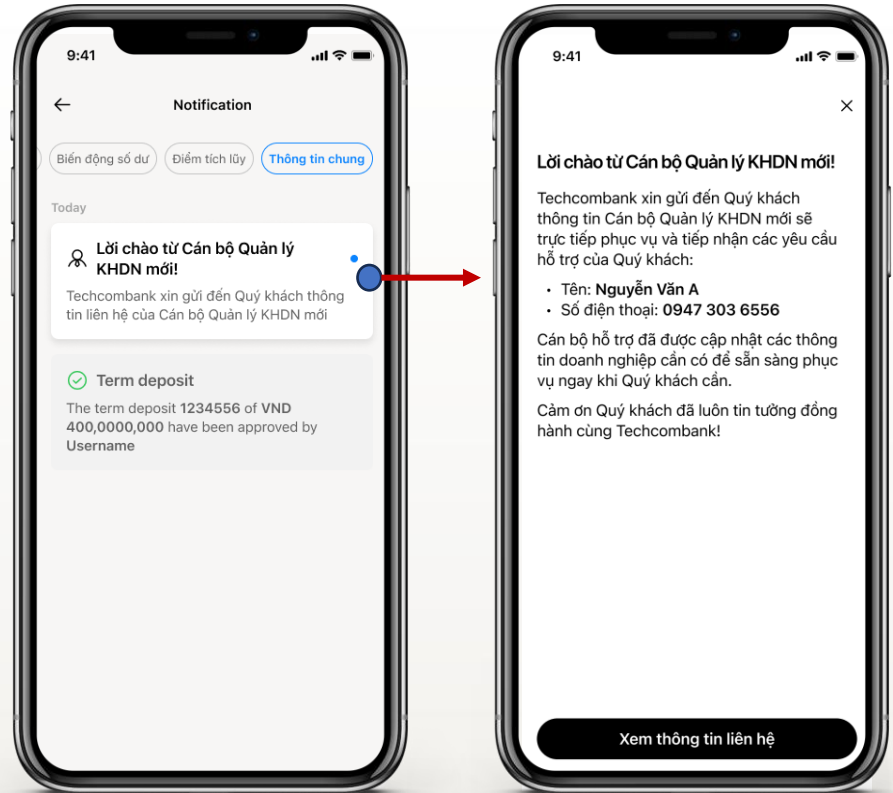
9:41

Notification

Biến động số dư
Điểm tích lũy
Thông tin chung

Today

Lời chào từ Cán bộ Quản lý KHDN mới!

Techcombank xin gửi đến Quý khách thông tin liên hệ của Cán bộ Quản lý KHDN mới

Term deposit

The term deposit 1234556 of VND 400,0000,000 have been approved by Username

9:41

Lời chào từ Cán bộ Quản lý KHDN mới!

Techcombank xin gửi đến Quý khách thông tin Cán bộ Quản lý KHDN mới sẽ trực tiếp phục vụ và tiếp nhận các yêu cầu hỗ trợ của Quý khách:

• Tên: Nguyễn Văn A
• Số điện thoại: 0947 303 6556

Cán bộ hỗ trợ đã được cập nhật các thông tin doanh nghiệp cần có để sẵn sàng phục vụ ngay khi Quý khách cần.

Cảm ơn Quý khách đã luôn tin tưởng đồng hành cùng Techcombank!

Xem thông tin liên hệ